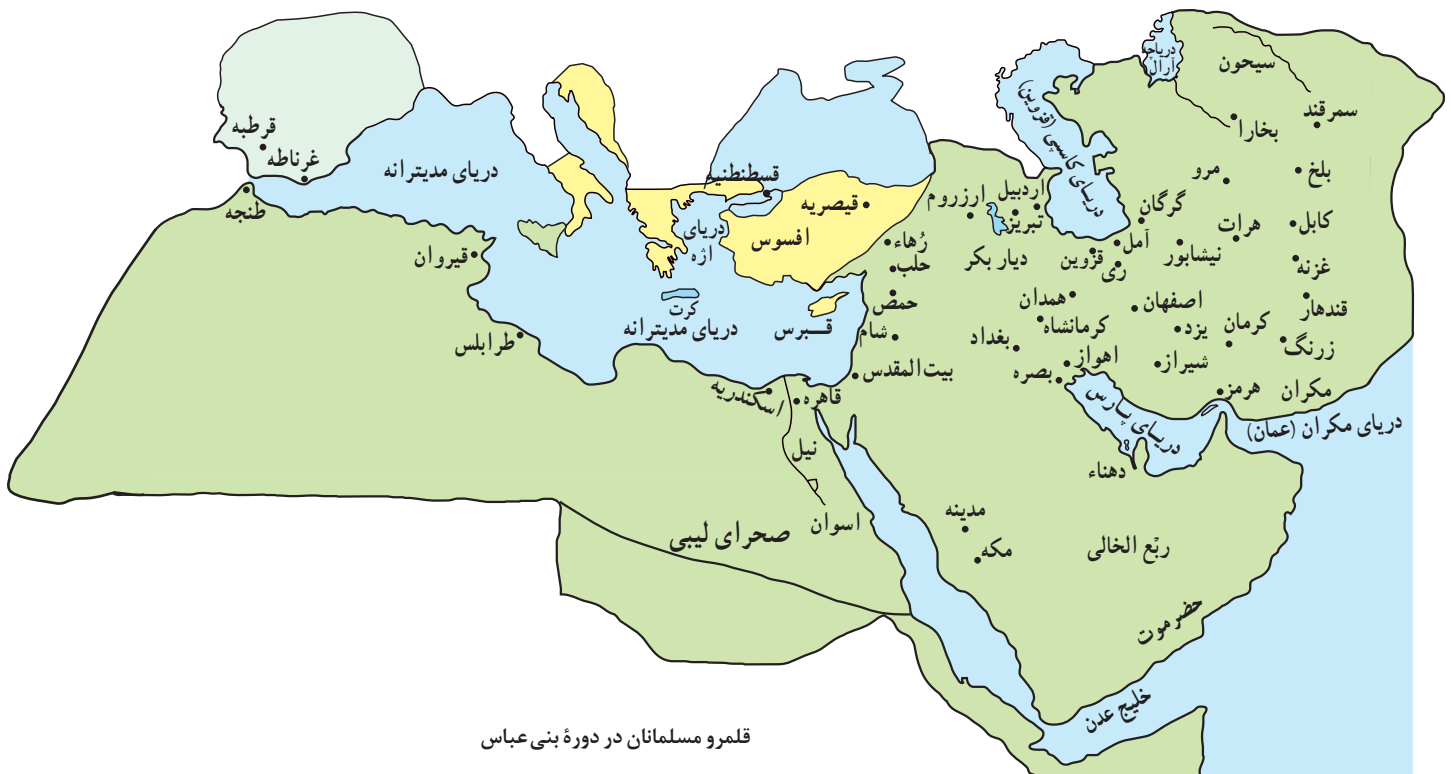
دریاچهٔ آرال
سیحون
سمرقند
بخارا
بلخ
مرو
دریای کاسپین (خزر)
گرگان
هرات
کابل
قرطبه
غرناطه
طنجه
دریای مدیترانه
قسطنطنیه
قیصریه
اردبیل
ارزروم
تبریز
آمل
نیشابور
غزنه
دریای اژه
افسوس
رُهاء
حلب
دیار بکر
قزوین
ری
قیروان
همدان
اصفهان
قندهار
کرت
دریای مدیترانه
قبرس
حمص
شام
کرمانشاه
یزد
کرمان
زرنگ
طرابلس
بغداد
اهواز
شیراز
بیت‌المقدس
بصره
هرمز
مکران
اسکندریه
قاهره
دریای پارس
دریای مکران (عمان)
نیل
دهناء
اسوان
صحرای لیبی
مدینه
مکه
ربع الخالی
حضرموت
خلیج عدن
قلمرو مسلمانان در دورهٔ بنی‌عباس